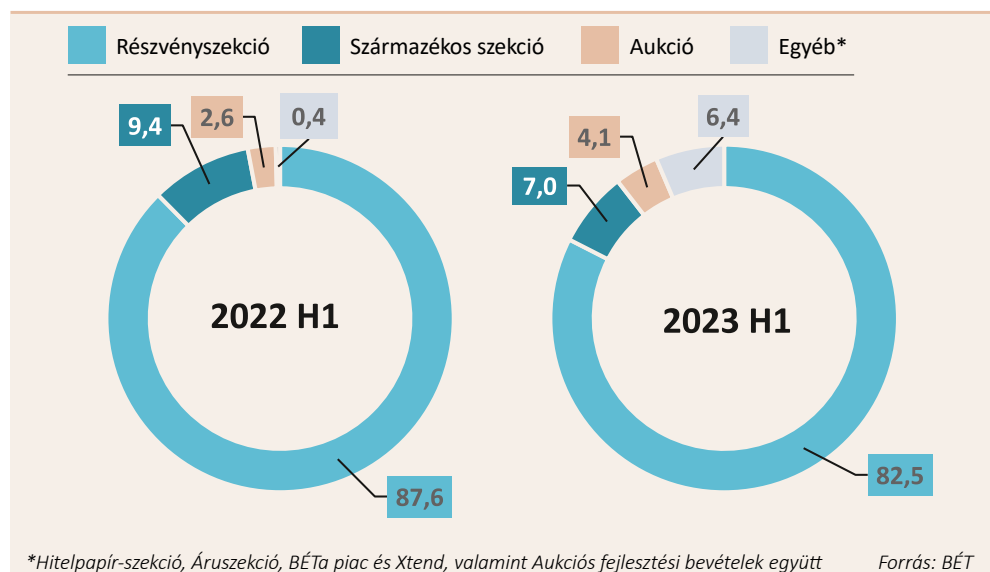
Részvényszekció Származékos szekció Aukció Egyéb*

9,4
2,6
0,4
2022 H1
87,6

4,1
6,4
7,0
2023 H1
82,5

*Hitelpapír-szekció, Áruszekció, BÉTa piac és Xtend, valamint Aukciós fejlesztési bevételek együtt Forrás: BÉT